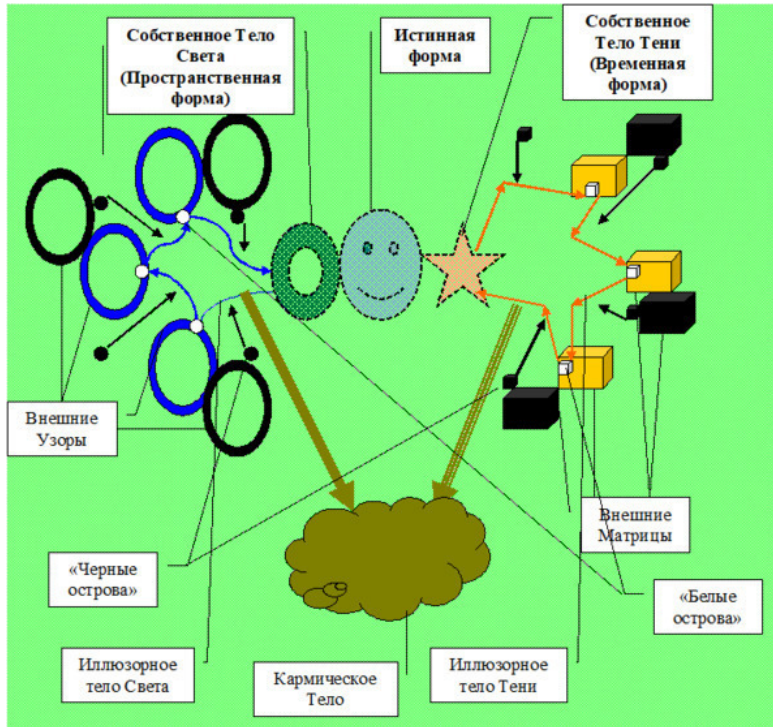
Собственное Тело Света (Пространственная форма)

Истинная форма

Собственное Тело Тени (Временная форма)

Внешние Узоры

Внешние Матрицы

«Черные острова»

«Белые острова»

Иллюзорное тело Света

Кармическое Тело

Иллюзорное тело Тени